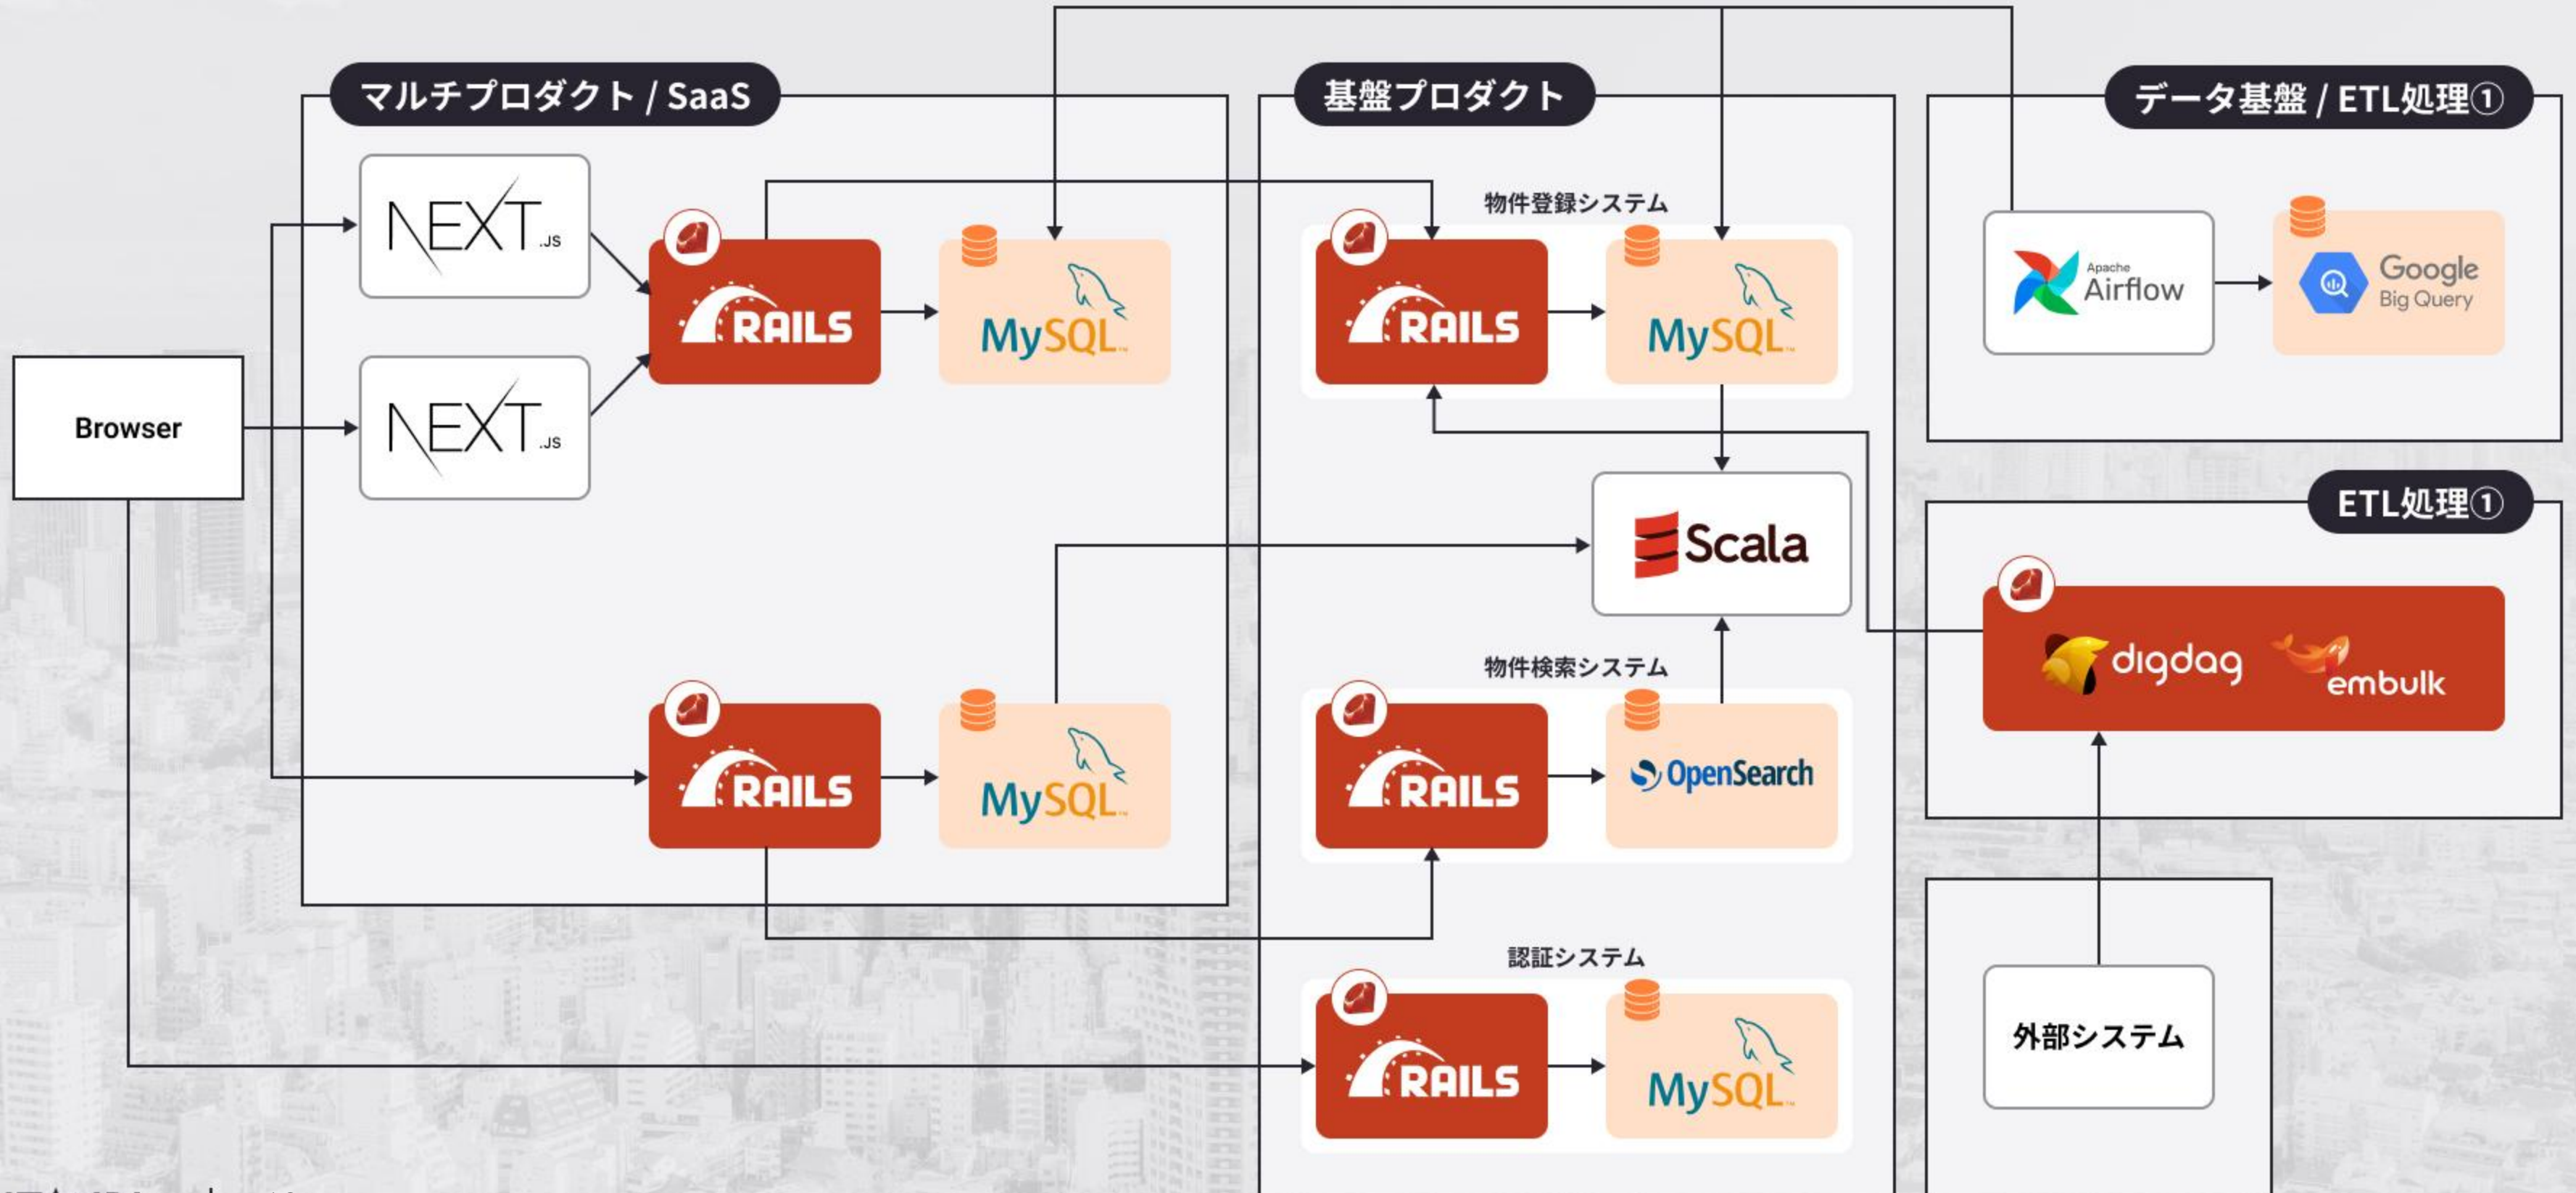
マルチプロダクト / SaaS

基盤プロダクト

データ基盤 / ETL処理①

NEXT.JS

RAILS

MySQL

物件登録システム

RAILS

MySQL

Apache Airflow

Google Big Query

Browser

NEXT.JS

Scala

ETL処理①

digdag

embulk

物件検索システム

RAILS

MySQL

RAILS

OpenSearch

認証システム

RAILS

MySQL

外部システム